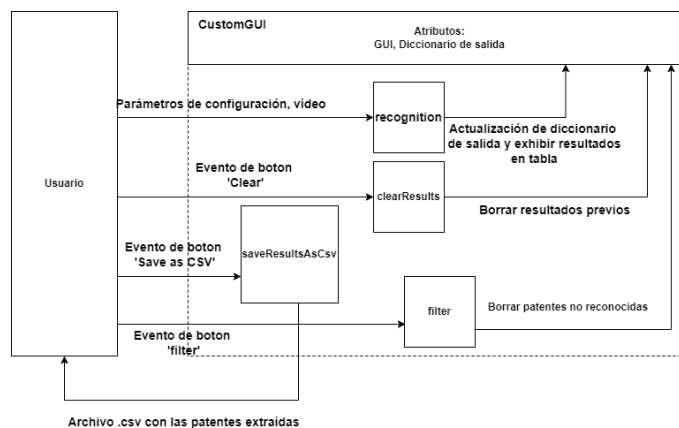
CustomGUI

Atributos:
GUI, Diccionario de salida

Usuario

Parámetros de configuración, video

recognition

Actualización de diccionario de salida y exhibir resultados en tabla

Evento de boton 'Clear'

clearResults

Borrar resultados previos

Evento de boton 'Save as CSV'

saveResultsAsCsv

filter

Borrar patentes no reconocidas

Evento de boton 'filter'

Archivo .csv con las patentes extraidas